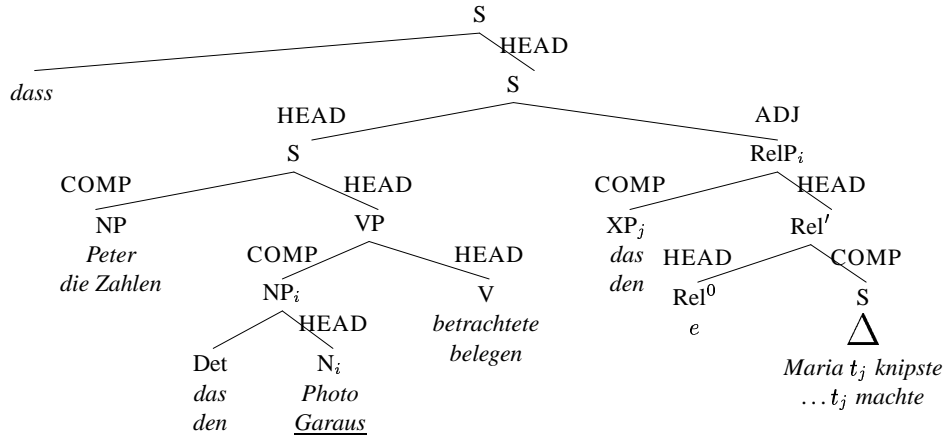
S
HEAD
dass
S
HEAD
ADJ
S
RelP$_i$
COMP
HEAD
COMP
HEAD
NP
Peter
die Zahlen
VP
XP$_j$
das
den
Rel$'$
COMP
HEAD
HEAD
COMP
NP$_i$
V
betrachtete
belegen
Rel$^0$
e
S
HEAD
Det
das
den
N$_i$
Photo
Garaus
Maria $t_j$ knipste
$\ldots t_j$ machte